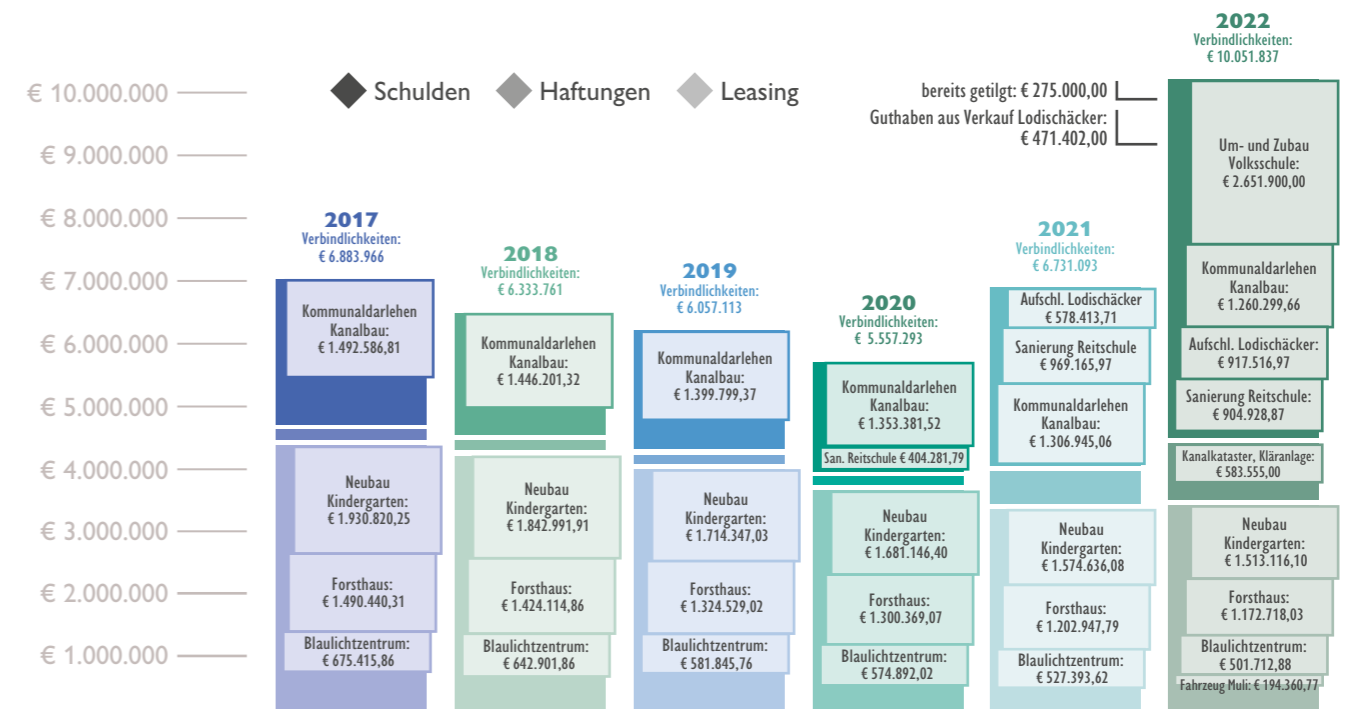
€ 10.000.000
€ 9.000.000
€ 8.000.000
€ 7.000.000
€ 6.000.000
€ 5.000.000
€ 4.000.000
€ 3.000.000
€ 2.000.000
€ 1.000.000

Schulden
Haftungen
Leasing

2017
Verbindlichkeiten:
€ 6.883.966

Kommunaldarlehen Kanalbau:
€ 1.492.586,81

Neubau Kindergarten:
€ 1.930.820,25

Forsthaus:
€ 1.490.440,31

Blaulichtzentrum:
€ 675.415,86

2018
Verbindlichkeiten:
€ 6.333.761

Kommunaldarlehen Kanalbau:
€ 1.446.201,32

Neubau Kindergarten:
€ 1.842.991,91

Forsthaus:
€ 1.424.114,86

Blaulichtzentrum:
€ 642.901,86

2019
Verbindlichkeiten:
€ 6.057.113

Kommunaldarlehen Kanalbau:
€ 1.399.799,37

Neubau Kindergarten:
€ 1.714.347,03

Forsthaus:
€ 1.324.529,02

Blaulichtzentrum:
€ 581.845,76

2020
Verbindlichkeiten:
€ 5.557.293

Kommunaldarlehen Kanalbau:
€ 1.353.381,52

San. Reitschule € 404.281,79

Neubau Kindergarten:
€ 1.681.146,40

Forsthaus:
€ 1.300.369,07

Blaulichtzentrum:
€ 574.892,02

2021
Verbindlichkeiten:
€ 6.731.093

Aufschl. Lodischäcker
€ 578.413,71

Sanierung Reitschule
€ 969.165,97

Kommunaldarlehen Kanalbau:
€ 1.306.945,06

Neubau Kindergarten:
€ 1.574.636,08

Forsthaus:
€ 1.202.947,79

Blaulichtzentrum:
€ 527.393,62

2022
Verbindlichkeiten:
€ 10.051.837

bereits getilgt: € 275.000,00
Guthaben aus Verkauf Lodischäcker:
€ 471.402,00

Um- und Zubau Volksschule:
€ 2.651.900,00

Kommunaldarlehen Kanalbau:
€ 1.260.299,66

Aufschl. Lodischäcker:
€ 917.516,97

Sanierung Reitschule:
€ 904.928,87

Kanalkataster, Kläranlage:
€ 583.555,00

Neubau Kindergarten:
€ 1.513.116,10

Forsthaus:
€ 1.172.718,03

Blaulichtzentrum:
€ 501.712,88

Fahrzeug Muli: € 194.360,77